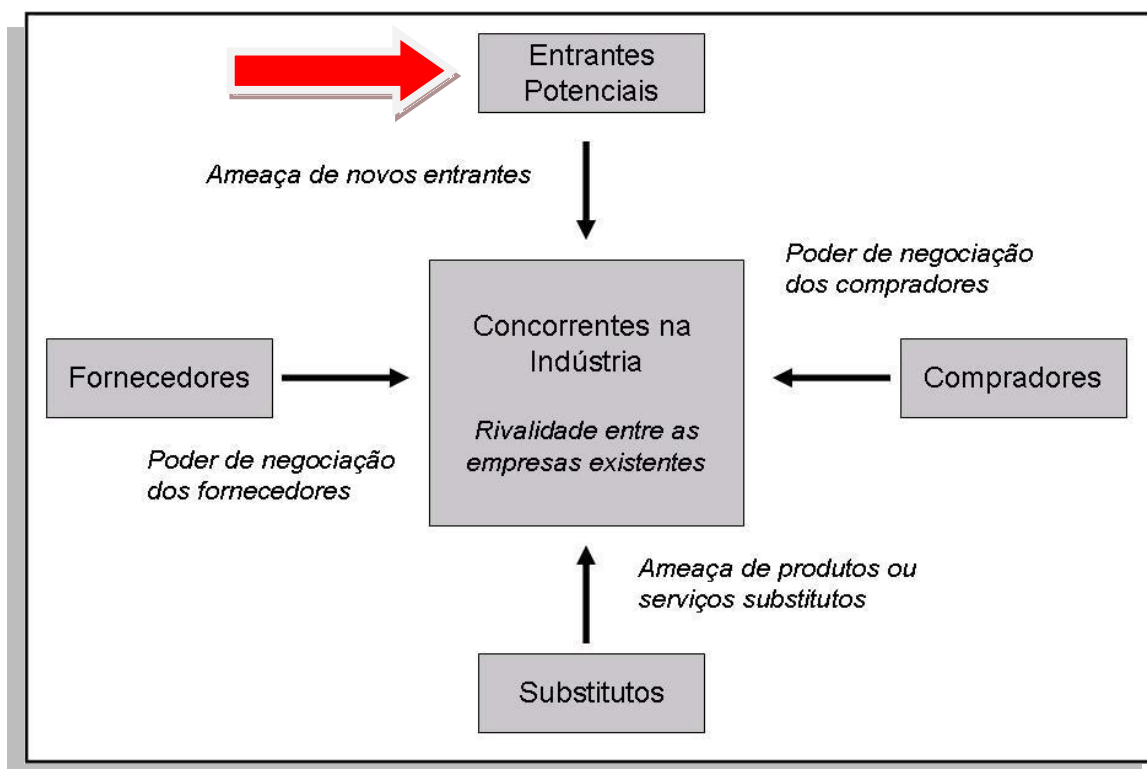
Entrantes Potenciais

Ameaça de novos entrantes

Poder de negociação dos compradores

Fornecedores

Concorrentes na Indústria

Rivalidade entre as empresas existentes

Compradores

Poder de negociação dos fornecedores

Ameaça de produtos ou serviços substitutos

Substitutos